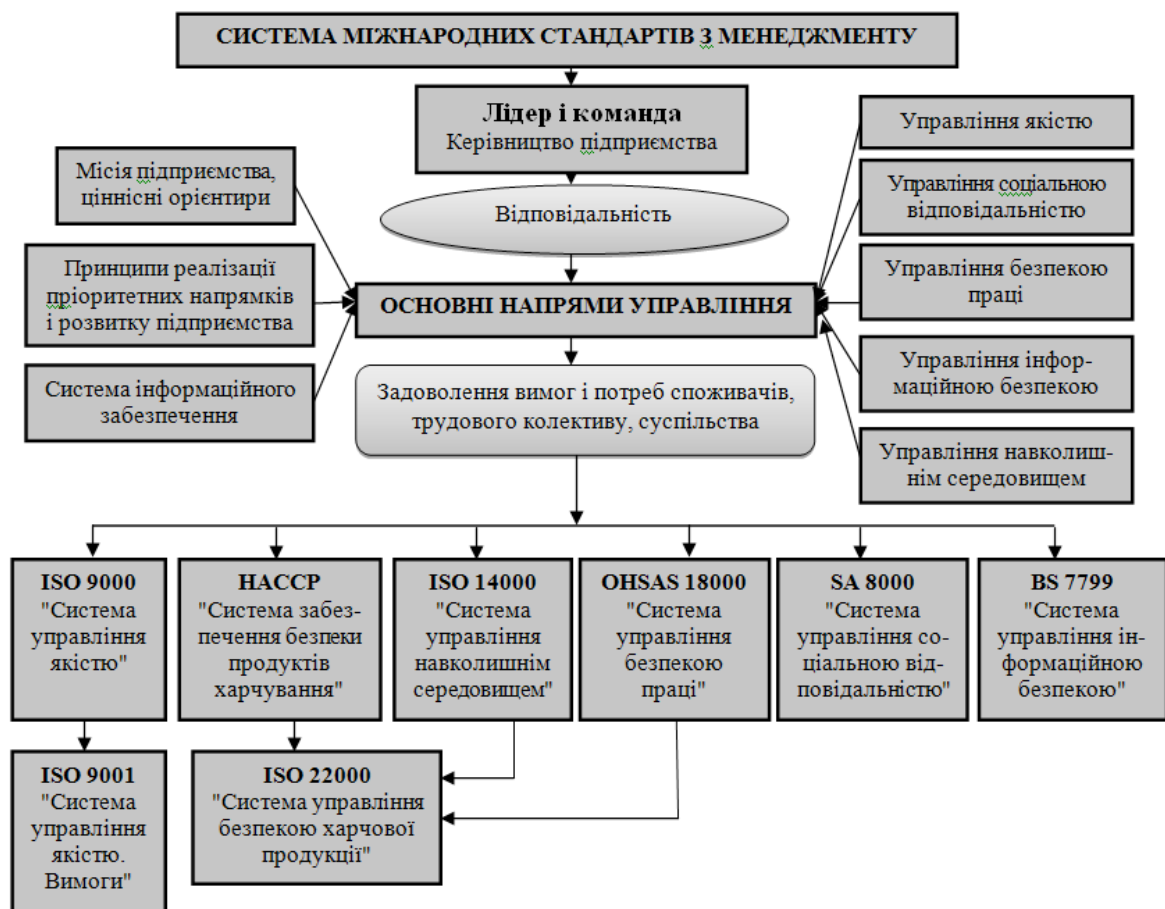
СИСТЕМА МІЖНАРОДНИХ СТАНДАРТІВ З МЕНЕДЖМЕНТУ

Лідер і команда
Керівництво підприємства

Місія підприємства, ціннісні орієнтири

Відповідальність

Принципи реалізації пріоритетних напрямків і розвитку підприємства

Система інформаційного забезпечення

ОСНОВНІ НАПРЯМИ УПРАВЛІННЯ

Задоволення вимог і потреб споживачів, трудового колективу, суспільства

Управління якістю

Управління соціальною відповідальністю

Управління безпекою праці

Управління інформаційною безпекою

Управління навколишнім середовищем

ISO 9000
"Система управління якістю"

HACCP
"Система забезпечення безпеки продуктів харчування"

ISO 14000
"Система управління навколишнім середовищем"

OHSAS 18000
"Система управління безпекою праці"

SA 8000
"Система управління соціальною відповідальністю"

BS 7799
"Система управління інформаційною безпекою"

ISO 9001
"Система управління якістю. Вимоги"

ISO 22000
"Система управління безпекою харчової продукції"